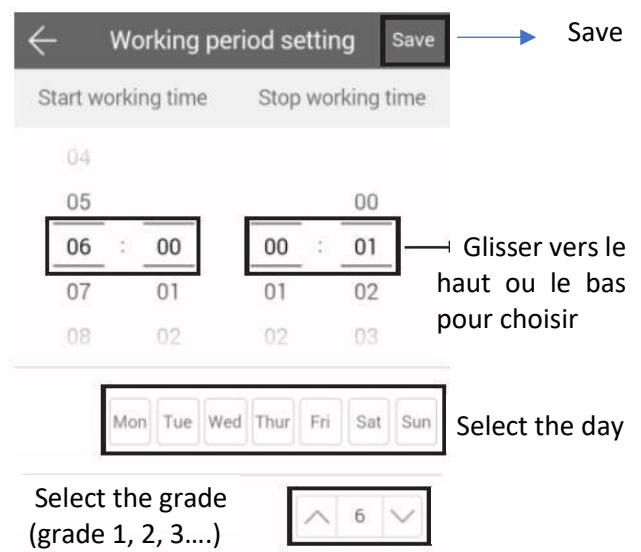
Working period setting Save

Save

Start working time Stop working time

04
05
06 : 00
07 01
08 02

00
00 : 01
01 02
02 03

Glisser vers le haut ou le bas pour choisir

Mon Tue Wed Thur Fri Sat Sun

Select the day

Select the grade (grade 1, 2, 3….)

6